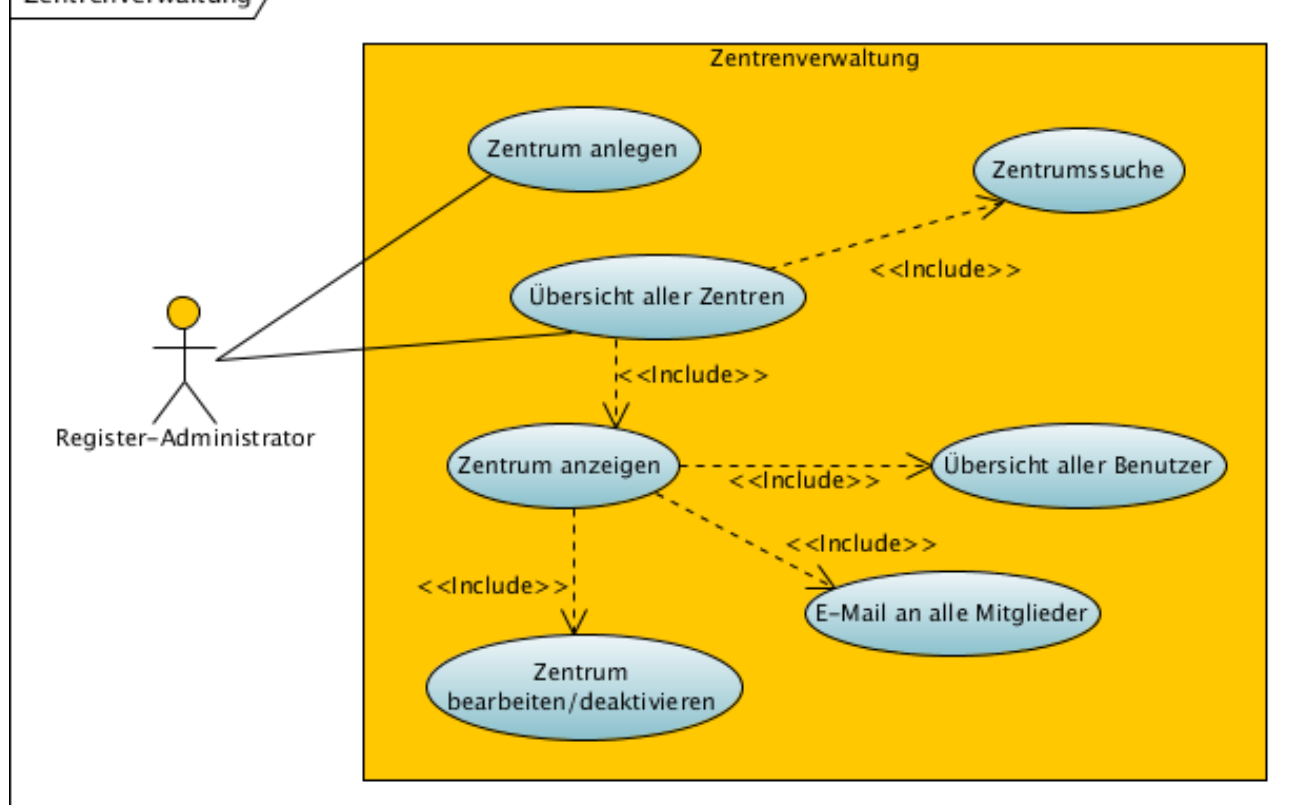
Zentrenverwaltung

Zentrenverwaltung

Zentrum anlegen

Zentrumssuche

<<Include>>

Übersicht aller Zentren

Register-Administrator

<<Include>>

Zentrum anzeigen

Übersicht aller Benutzer

<<Include>>

<<Include>>

<<Include>>

E-Mail an alle Mitglieder

Zentrum bearbeiten/deaktivieren